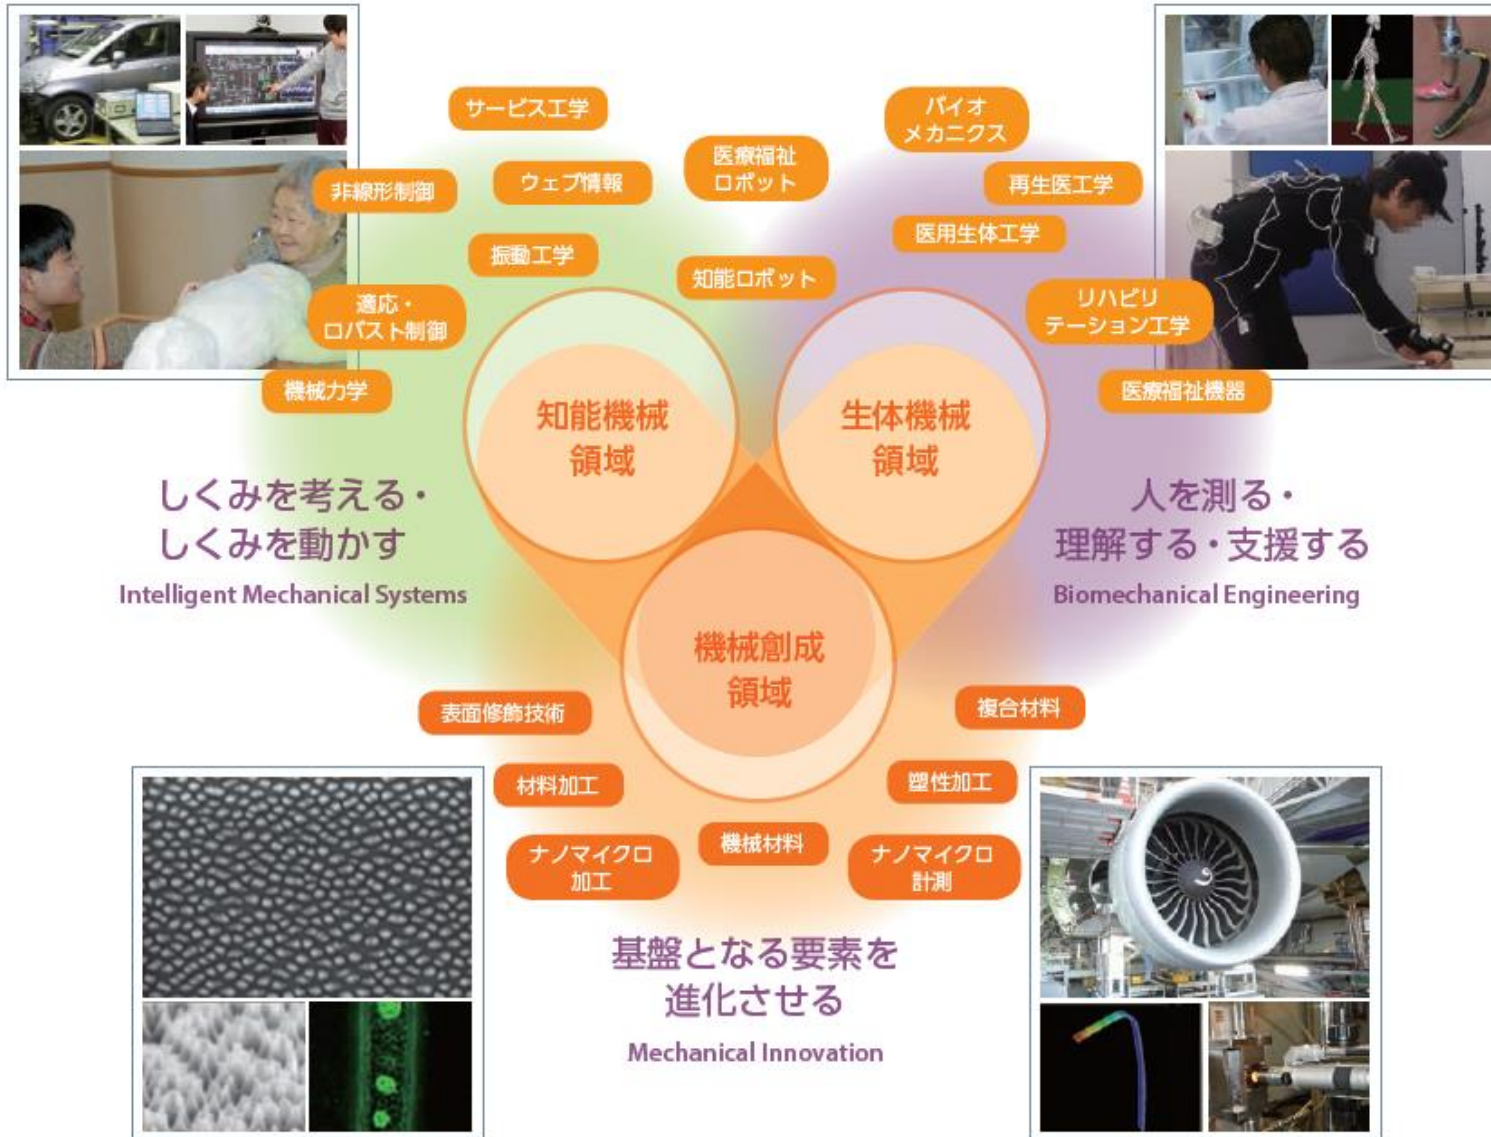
サービス工学

バイオ メカニクス

医療福祉 ロボット

非線形制御

ウェブ情報

再生医工学

医用生体工学

振動工学

知能ロボット

適応・ ロバスト制御

リハビリ テーション工学

機械力学

医療福祉機器

知能機械 領域

生体機械 領域

しくみを考える・ しくみを動かす

Intelligent Mechanical Systems

人を測る・ 理解する・支援する

Biomechanical Engineering

機械創成 領域

表面修飾技術

複合材料

材料加工

塑性加工

ナノマイクロ 加工

機械材料

ナノマイクロ 計測

基盤となる要素を 進化させる

Mechanical Innovation